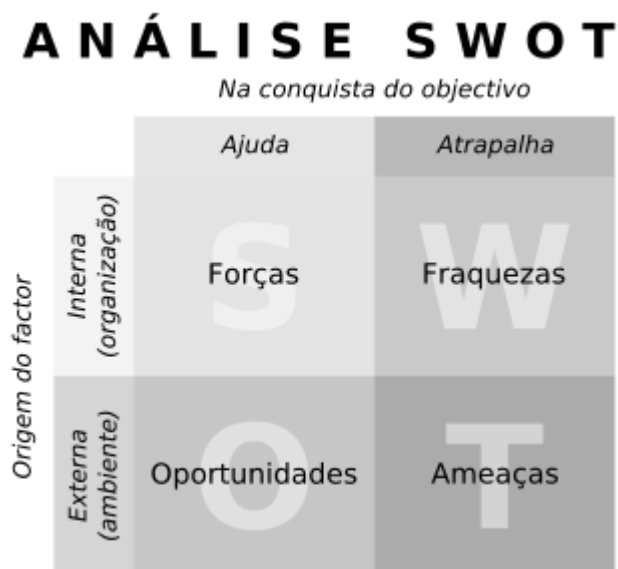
ANÁLISE SWOT

Na conquista do objectivo

Origem do factor

| | Ajuda | Atrapalha |
|---|---|---|
| Interna (organização) | S Forças | W Fraquezas |
| Externa (ambiente) | O Oportunidades | T Ameaças |